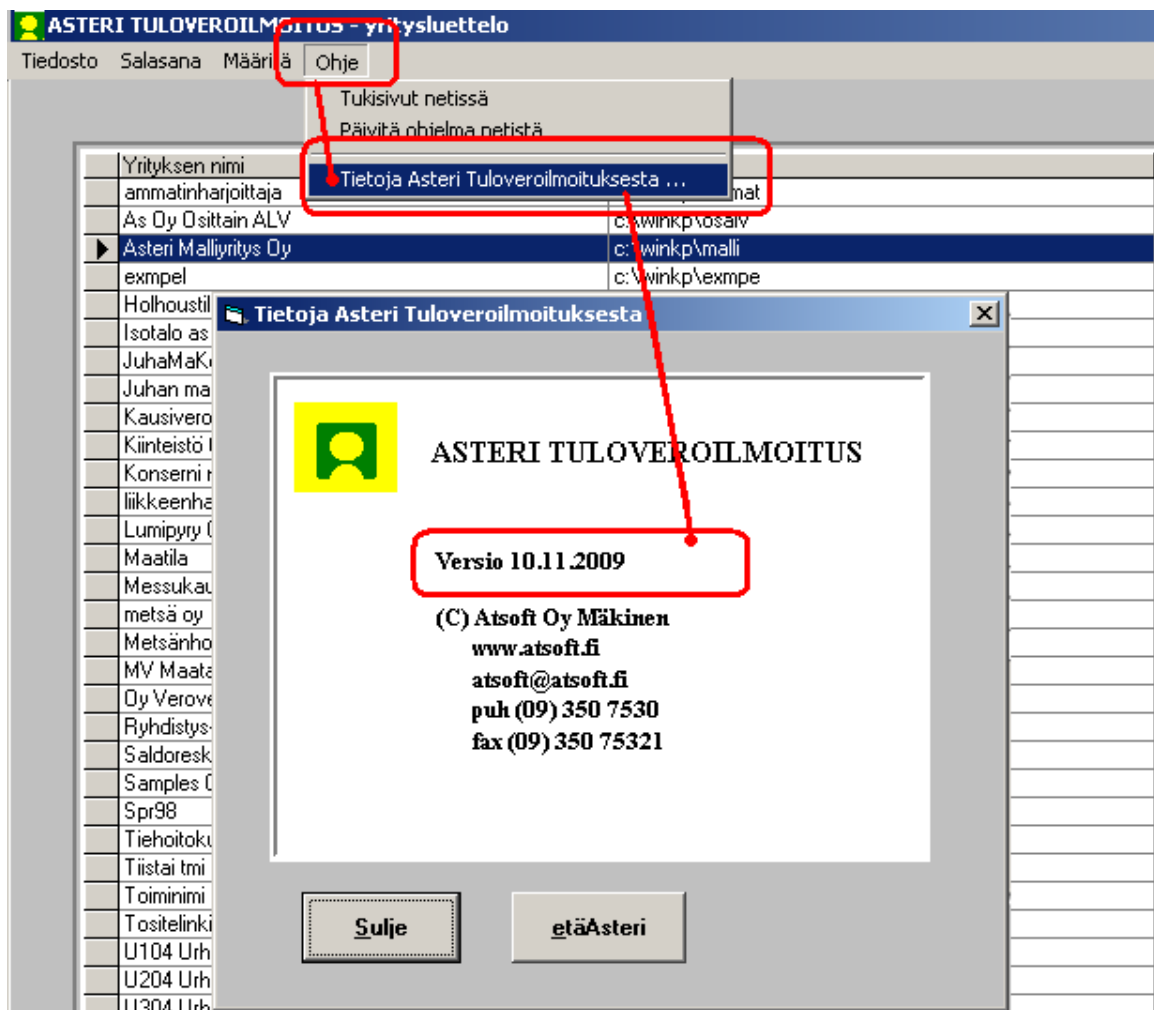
ASTERI TULOVEROILMOITUS - yritysluettelo

Tiedosto Salasana Määritä Ohje

Tukisivut netissä
Päivitä ohjelma netistä
Tietoja Asteri Tuloveroilmoituksesta ...

| Yrityksen nimi | |
|---|---|
| ammatinharjoittaja | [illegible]mat |
| As Oy Osittain ALV | c:\winkp\osalv |
| Asteri Malliyritys Oy | c:\winkp\malli |
| exmpel | c:\winkp\exmpe |
| Holhoustil | |
| Isotalo as | |
| JuhaMaK | |
| Juhan ma | |
| Kausivero | |
| Kiinteistö | |
| Konserni | |
| liikkeenha | |
| Lumipyry | |
| Maatila | |
| Messukau | |
| metsä oy | |
| Metsänho | |
| MV Maata | |
| Oy Verove | |
| Ryhdistys | |
| Saldoresk | |
| Samples | |
| Spr98 | |
| Tiehoitoku | |
| Tiistai tmi | |
| Toiminimi | |
| Tositelinki | |
| U104 Urh | |
| U204 Urh | |
| U304 Urh | |

Tietoja Asteri Tuloveroilmoituksesta

ASTERI TULOVEROILMOITUS

Versio 10.11.2009

(C) Atsoft Oy Mäkinen
www.atsoft.fi
atsoft@atsoft.fi
puh (09) 350 7530
fax (09) 350 75321

Sulje

etäAsteri